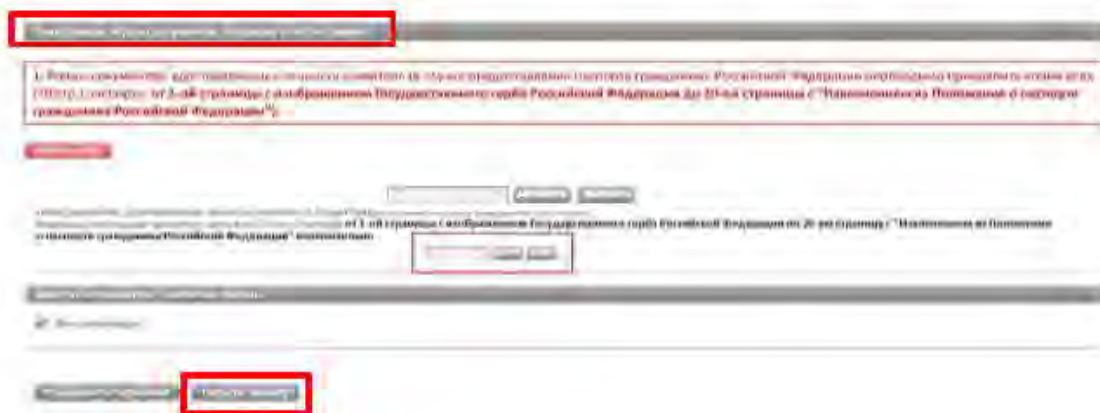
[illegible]

1. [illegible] Российской Федерации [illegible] от 2-ой страницы с изображением Государственного герба Российской Федерации до 20-ой страницы с "Наименованием Положения о паспорте гражданина Российской Федерации") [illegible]

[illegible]

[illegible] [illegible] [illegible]

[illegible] от 2-ой страницы с изображением Государственного герба Российской Федерации по 20-ую страницу с "Извлечением из Положения о паспорте гражданина Российской Федерации" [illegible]

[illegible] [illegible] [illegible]

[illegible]

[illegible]

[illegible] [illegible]